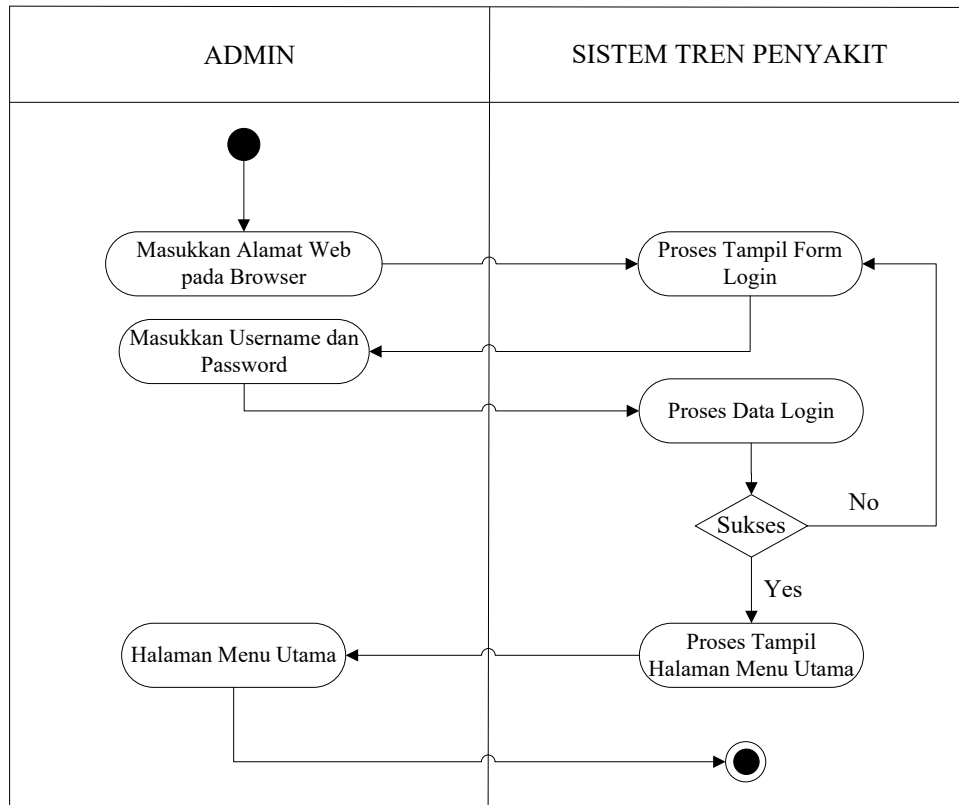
ADMIN

SISTEM TREN PENYAKIT

Masukkan Alamat Web pada Browser

Proses Tampil Form Login

Masukkan Username dan Password

Proses Data Login

No

Sukses

Yes

Halaman Menu Utama

Proses Tampil Halaman Menu Utama